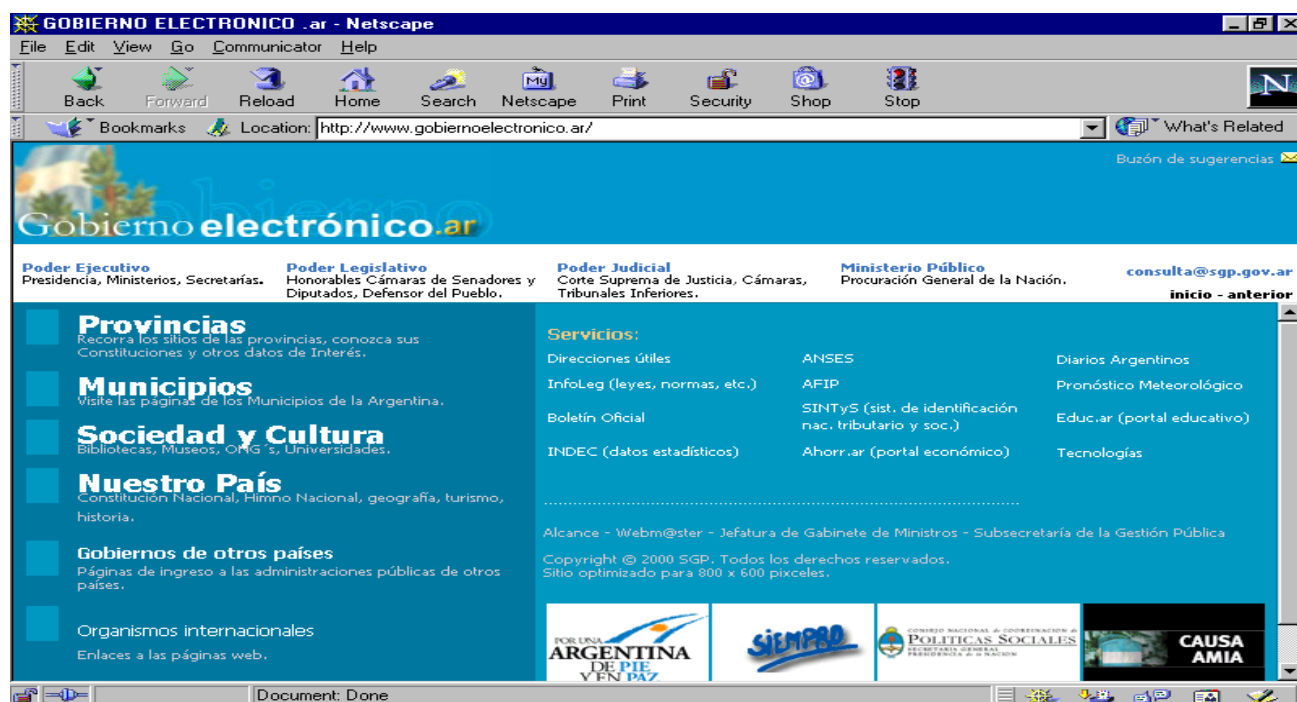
GOBIERNO ELECTRONICO .ar - Netscape

File Edit View Go Communicator Help

Back Forward Reload Home Search Netscape Print Security Shop Stop

Bookmarks Location: http://www.gobiernoelectronico.ar/ What's Related

Buzón de sugerencias

Gobierno electrónico.ar

Poder Ejecutivo
Presidencia, Ministerios, Secretarías.

Poder Legislativo
Honorables Cámaras de Senadores y Diputados, Defensor del Pueblo.

Poder Judicial
Corte Suprema de Justicia, Cámaras, Tribunales Inferiores.

Ministerio Público
Procuración General de la Nación.

consulta@sgp.gov.ar

inicio - anterior

Provincias
Recorra los sitios de las provincias, conozca sus Constituciones y otros datos de Interés.

Municipios
Visite las páginas de los Municipios de la Argentina.

Sociedad y Cultura
Bibliotecas, Museos, ONG´s, Universidades.

Nuestro País
Constitución Nacional, Himno Nacional, geografía, turismo, historia.

Gobiernos de otros países
Páginas de ingreso a las administraciones públicas de otros países.

Organismos internacionales
Enlaces a las páginas web.

Servicios:

Direcciones útiles
InfoLeg (leyes, normas, etc.)
Boletín Oficial
INDEC (datos estadísticos)

ANSES
AFIP
SINTyS (sist. de identificación nac. tributario y soc.)
Ahorr.ar (portal económico)

Diarios Argentinos
Pronóstico Meteorológico
Educ.ar (portal educativo)
Tecnologías

Alcance - Webm@ster - Jefatura de Gabinete de Ministros - Subsecretaría de la Gestión Pública

Copyright © 2000 SGP. Todos los derechos reservados.
Sitio optimizado para 800 x 600 pixceles.

POR UNA ARGENTINA DE PIE Y EN PAZ

SIEMPRO

CONSEJO NACIONAL DE COORDINACION DE POLITICAS SOCIALES SECRETARIA GENERAL PRESIDENCIA DE LA NACION

CAUSA AMIA

Document: Done